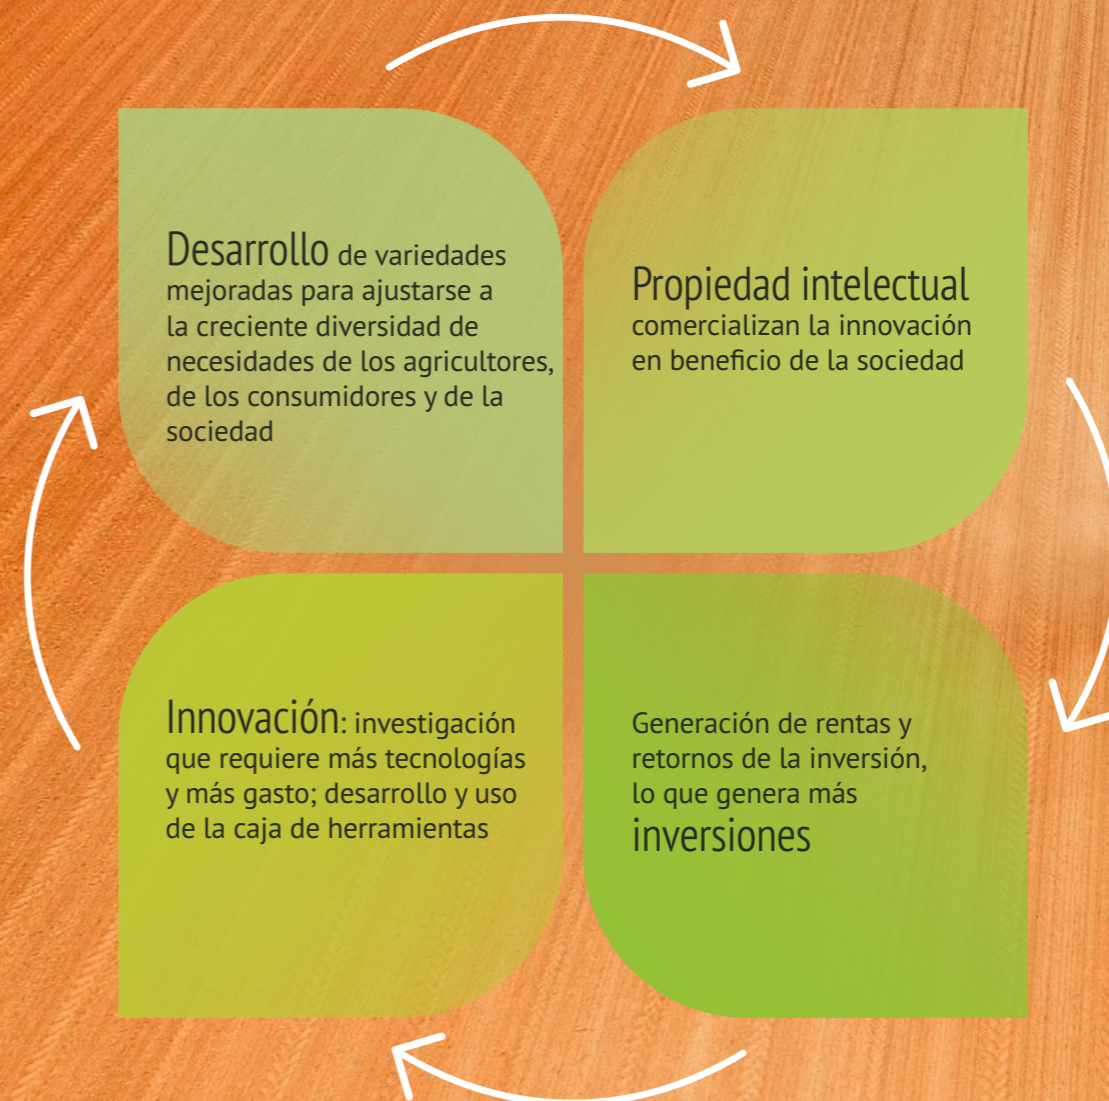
Desarrollo de variedades mejoradas para ajustarse a la creciente diversidad de necesidades de los agricultores, de los consumidores y de la sociedad

Propiedad intelectual comercializan la innovación en beneficio de la sociedad

Innovación: investigación que requiere más tecnologías y más gasto; desarrollo y uso de la caja de herramientas

Generación de rentas y retornos de la inversión, lo que genera más inversiones